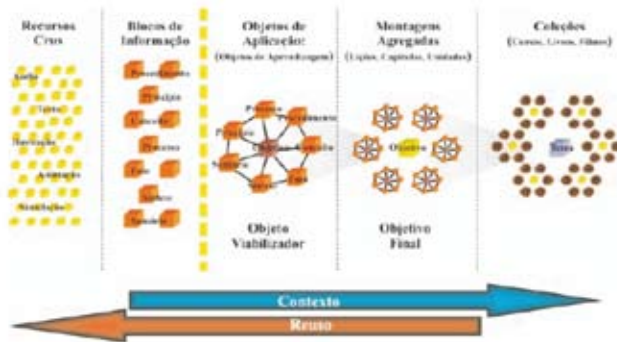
Recursos Crus

Áudio

Texto

Ilustração

Animação

Simulação

Blocos de Informação

Procedimento

Princípio

Conceito

Processo

Fato

Visão

Resumo

Objetos de Aplicação (Objetos de Aprendizagem)

Processo

Procedimento

Princípio

Conceito

Aplicação

Resumo

Visão

Fato

Objeto Viabilizador

Montagens Agregadas (Lições, Capítulos, Unidades)

Objetivo

Objetivo Final

Coleções (Cursos, Livros, Filmes)

Tema

Contexto

Reuso